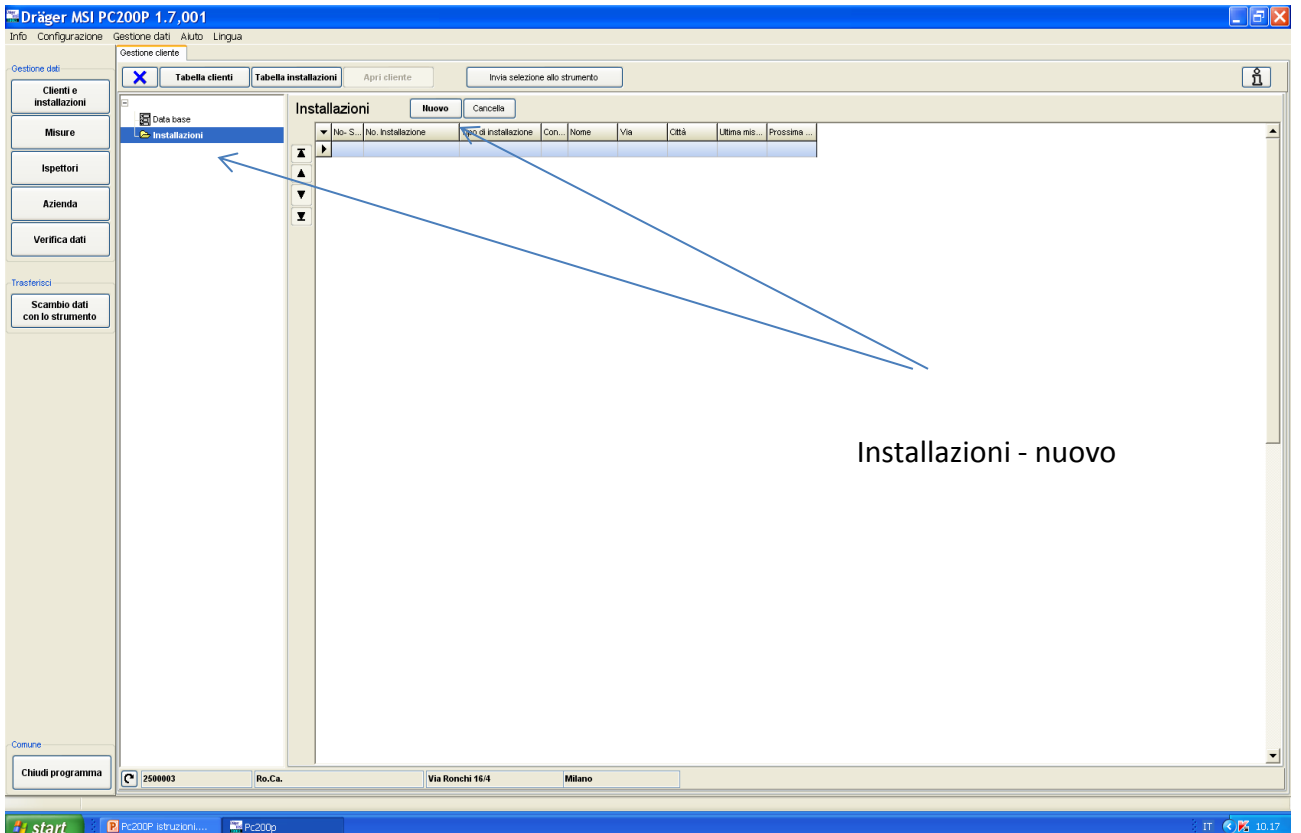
Dräger MSI PC200P 1.7,001

Info Configurazione Gestione dati Aiuto Lingua

Gestione cliente

Gestione dati

Clienti e installazioni

Misure

Ispettori

Azienda

Verifica dati

Trasferisci

Scambio dati con lo strumento

Comune

Chiudi programma

Tabella clienti | Tabella installazioni | Apri cliente | Invia selezione allo strumento

Data base

Installazioni

Installazioni Nuovo Cancella

| No- S... | No. Installazione | Tipo di installazione | Con... | Nome | Via | Città | Ultima mis... | Prossima ... |
|---|---|---|---|---|---|---|---|---|
| | | | | | | | | |

Installazioni - nuovo

2500003 | Ro.Ca. | Via Ronchi 16/4 | Milano

start | Pc200P istruzioni.... | Pc200p | IT 10.17